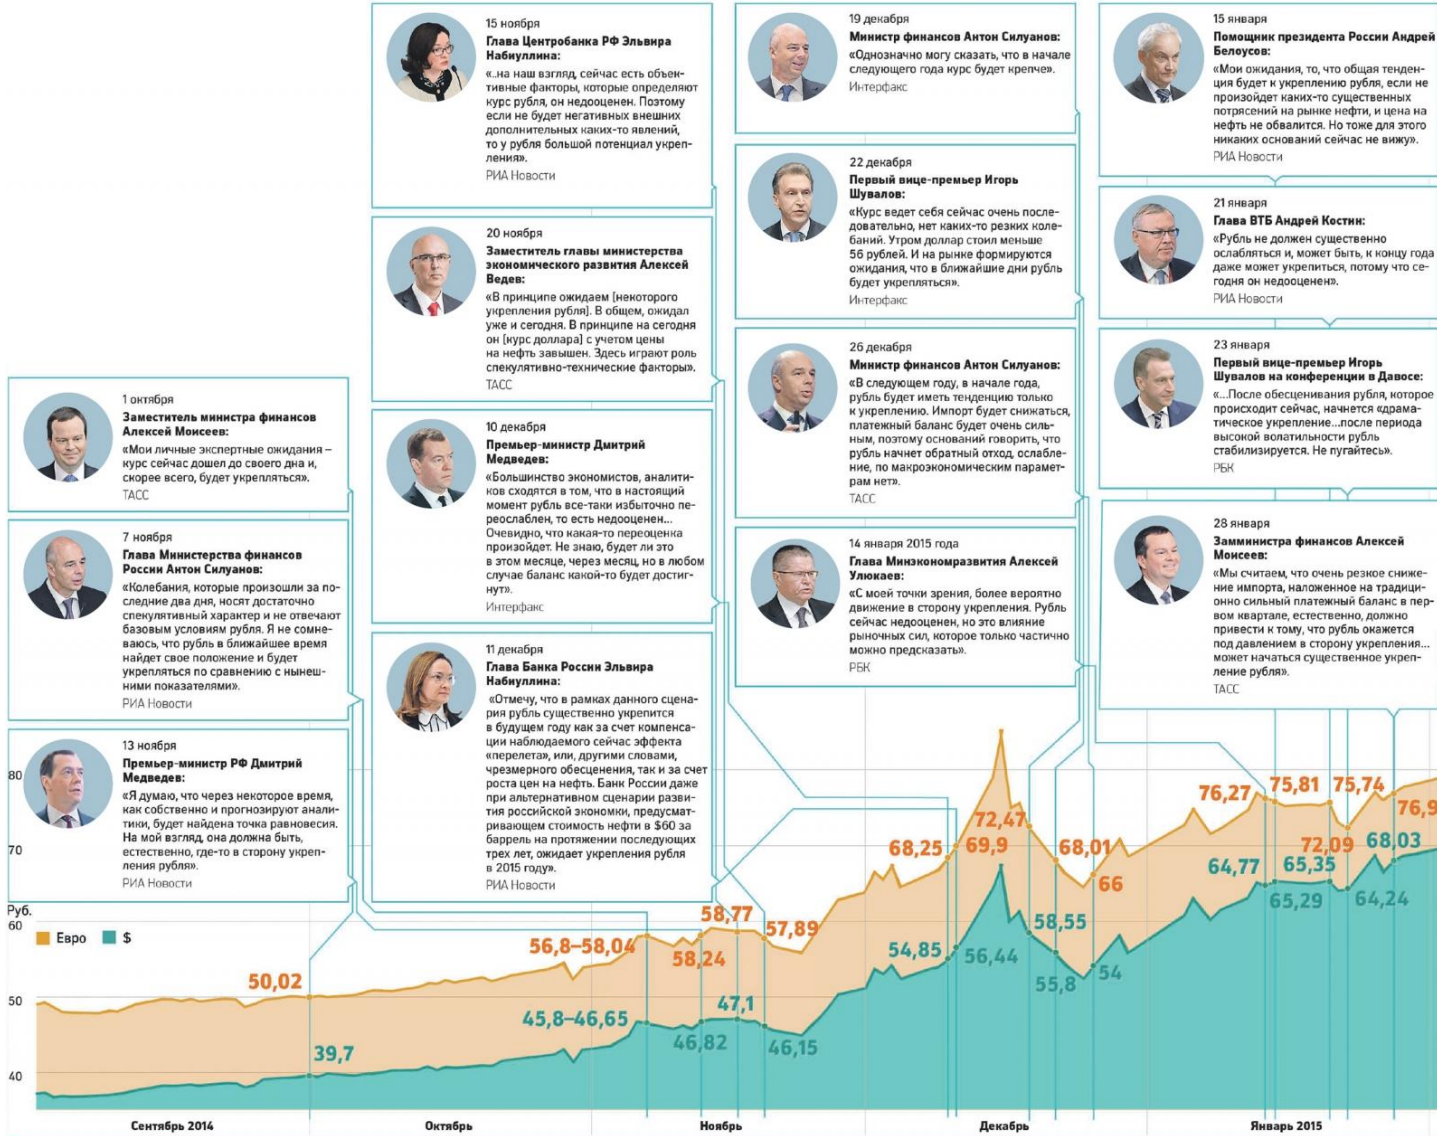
1 октября
Заместитель министра финансов Алексей Моисеев:
«Мои личные экспертные ожидания – курс сейчас дошел до своего дна и, скорее всего, будет укрепляться».
ТАСС

7 ноября
Глава Министерства финансов России Антон Силуанов:
«Колебания, которые произошли за последние два дня, носят достаточно спекулятивный характер и не отвечают базовым условиям рубля. Я не сомневаюсь, что рубль в ближайшее время найдет свое положение и будет укрепляться по сравнению с нынешними показателями».
РИА Новости

13 ноября
Премьер-министр РФ Дмитрий Медведев:
«Я думаю, что через некоторое время, как собственно и прогнозируют аналитики, будет найдена точка равновесия. На мой взгляд, она должна быть, естественно, где-то в сторону укрепления рубля».
РИА Новости

15 ноября
Глава Центробанка РФ Эльвира Набиуллина:
«..на наш взгляд, сейчас есть объективные факторы, которые определяют курс рубля, он недооценен. Поэтому если не будет негативных внешних дополнительных каких-то явлений, то у рубля большой потенциал укрепления».
РИА Новости

20 ноября
Заместитель главы министерства экономического развития Алексей Ведев:
«В принципе ожидаем [некоторого укрепления рубля]. В общем, ожидал уже и сегодня. В принципе на сегодня он [курс доллара] с учетом цены на нефть завышен. Здесь играют роль спекулятивно-технические факторы».
ТАСС

10 декабря
Премьер-министр Дмитрий Медведев:
«Большинство экономистов, аналитиков сходятся в том, что в настоящий момент рубль все-таки избыточно переослаблен, то есть недооценен... Очевидно, что какая-то переоценка произойдет. Не знаю, будет ли это в этом месяце, через месяц, но в любом случае баланс какой-то будет достигнут».
Интерфакс

11 декабря
Глава Банка России Эльвира Набиуллина:
«Отмечу, что в рамках данного сценария рубль существенно укрепится в будущем году как за счет компенсации наблюдаемого сейчас эффекта «перелета», или, другими словами, чрезмерного обесценения, так и за счет роста цен на нефть. Банк России даже при альтернативном сценарии развития российской экономики, предусматривающем стоимость нефти в $60 за баррель на протяжении последующих трех лет, ожидает укрепления рубля в 2015 году».
РИА Новости

19 декабря
Министр финансов Антон Силуанов:
«Однозначно могу сказать, что в начале следующего года курс будет крепче».
Интерфакс

22 декабря
Первый вице-премьер Игорь Шувалов:
«Курс ведет себя сейчас очень последовательно, нет каких-то резких колебаний. Утром доллар стоил меньше 56 рублей. И на рынке формируются ожидания, что в ближайшие дни рубль будет укрепляться».
Интерфакс

26 декабря
Министр финансов Антон Силуанов:
«В следующем году, в начале года, рубль будет иметь тенденцию только к укреплению. Импорт будет снижаться, платежный баланс будет очень сильным, поэтому оснований говорить, что рубль начнет обратный отход, ослабление, по макроэкономическим параметрам нет».
ТАСС

14 января 2015 года
Глава Минэкономразвития Алексей Улюкаев:
«С моей точки зрения, более вероятно движение в сторону укрепления. Рубль сейчас недооценен, но это влияние рыночных сил, которое только частично можно предсказать».
РБК

15 января
Помощник президента России Андрей Белоусов:
«Мои ожидания, то, что общая тенденция будет к укреплению рубля, если не произойдет каких-то существенных потрясений на рынке нефти, и цена на нефть не обвалится. Но тоже для этого никаких оснований сейчас не вижу».
РИА Новости

21 января
Глава ВТБ Андрей Костин:
«Рубль не должен существенно ослабляться и, может быть, к концу года даже может укрепиться, потому что сегодня он недооценен».
РИА Новости

23 января
Первый вице-премьер Игорь Шувалов на конференции в Давосе:
«...После обесценивания рубля, которое происходит сейчас, начнется «драматическое укрепление»...после периода высокой волатильности рубль стабилизируется. Не пугайтесь».
РБК

28 января
Замминистра финансов Алексей Моисеев:
«Мы считаем, что очень резкое снижение импорта, наложенное на традиционно сильный платежный баланс в первом квартале, естественно, должно привести к тому, что рубль окажется под давлением в сторону укрепления... может начаться существенное укрепление рубля».
ТАСС

Руб.
80
70
60
50
40
Евро
$
50,02
39,7
56,8–58,04
45,8–46,65
58,77
58,24
46,82
47,1
57,89
46,15
68,25
54,85
72,47
69,9
56,44
68,01
66
58,55
55,8
54
76,27
64,77
75,81
65,35
65,29
72,09
75,74
68,03
64,24
76,9
Сентябрь 2014
Октябрь
Ноябрь
Декабрь
Январь 2015